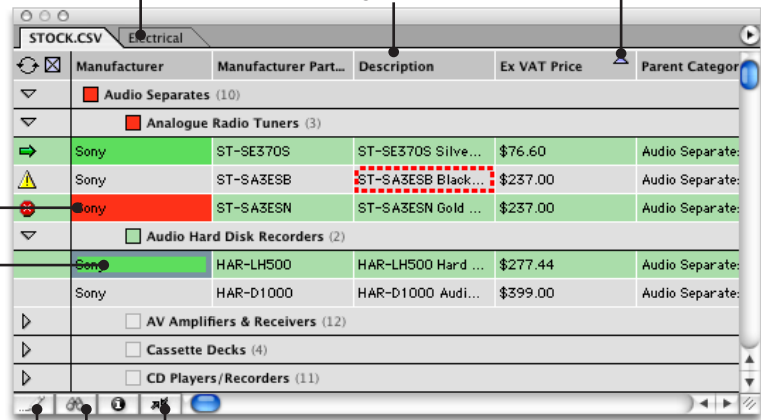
STOCK.CSV | Electrical

| | Manufacturer | Manufacturer Part... | Description | Ex VAT Price | Parent Categor |
|---|---|---|---|---|---|
| | Audio Separates (10) | | | | |
| | Analogue Radio Tuners (3) | | | | |
| | Sony | ST-SE370S | ST-SE370S Silve... | $76.60 | Audio Separate: |
| | Sony | ST-SA3ESB | ST-SA3ESB Black... | $237.00 | Audio Separate: |
| | Sony | ST-SA3ESN | ST-SA3ESN Gold ... | $237.00 | Audio Separate: |
| | Audio Hard Disk Recorders (2) | | | | |
| | Sony | HAR-LH500 | HAR-LH500 Hard ... | $277.44 | Audio Separate: |
| | Sony | HAR-D1000 | HAR-D1000 Audi... | $399.00 | Audio Separate: |
| | AV Amplifiers & Receivers (12) | | | | |
| | Cassette Decks (4) | | | | |
| | CD Players/Recorders (11) | | | | |